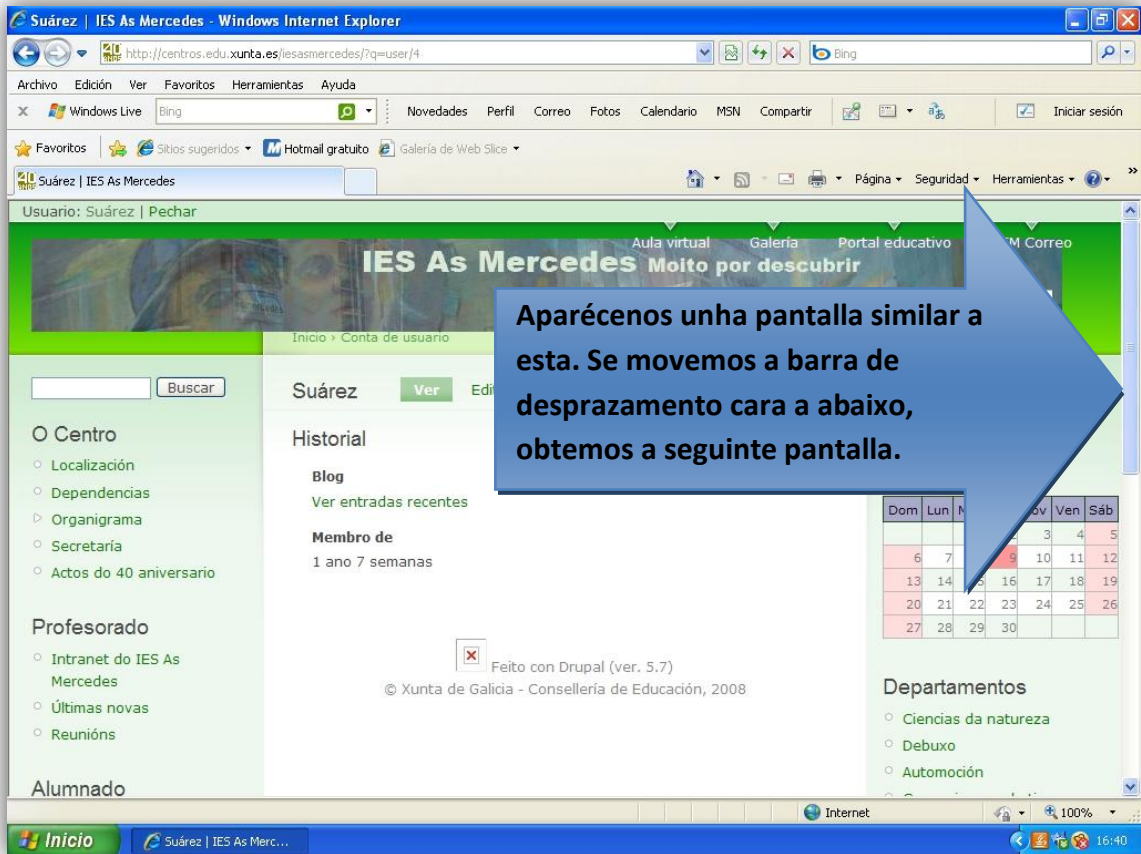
Suárez | IES As Mercedes - Windows Internet Explorer

http://centros.edu.xunta.es/iesasmercedes/?q=user/4

Bing

Archivo Edición Ver Favoritos Herramientas Ayuda

Windows Live Bing Novedades Perfil Correo Fotos Calendario MSN Compartir Iniciar sesión

Favoritos Sitios sugeridos Hotmail gratuito Galería de Web Slice

Suárez | IES As Mercedes

Página Seguridad Herramientas

Usuario: Suárez | Pechar

Aula virtual Galería Portal educativo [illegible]M Correo

IES As Mercedes Moito por descubrir

Inicio › Conta de usuario

Aparécenos unha pantalla similar a esta. Se movemos a barra de desprazamento cara a abaixo, obtemos a seguinte pantalla.

Buscar

O Centro
Localización
Dependencias
Organigrama
Secretaría
Actos do 40 aniversario

Profesorado
Intranet do IES As Mercedes
Últimas novas
Reunións

Alumnado

Suárez Ver Edi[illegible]

Historial

Blog
Ver entradas recentes

Membro de
1 ano 7 semanas

Feito con Drupal (ver. 5.7)
© Xunta de Galicia - Consellería de Educación, 2008

| Dom | Lun | M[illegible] | | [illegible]ov | Ven | Sáb |
|---|---|---|---|---|---|---|
| | | | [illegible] | 3 | 4 | 5 |
| 6 | 7 | | 9 | 10 | 11 | 12 |
| 13 | 14 | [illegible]5 | 16 | 17 | 18 | 19 |
| 20 | 21 | 22 | 23 | 24 | 25 | 26 |
| 27 | 28 | 29 | 30 | | | |

Departamentos
Ciencias da natureza
Debuxo
Automoción

Internet 100%

Inicio Suárez | IES As Merc... 16:40